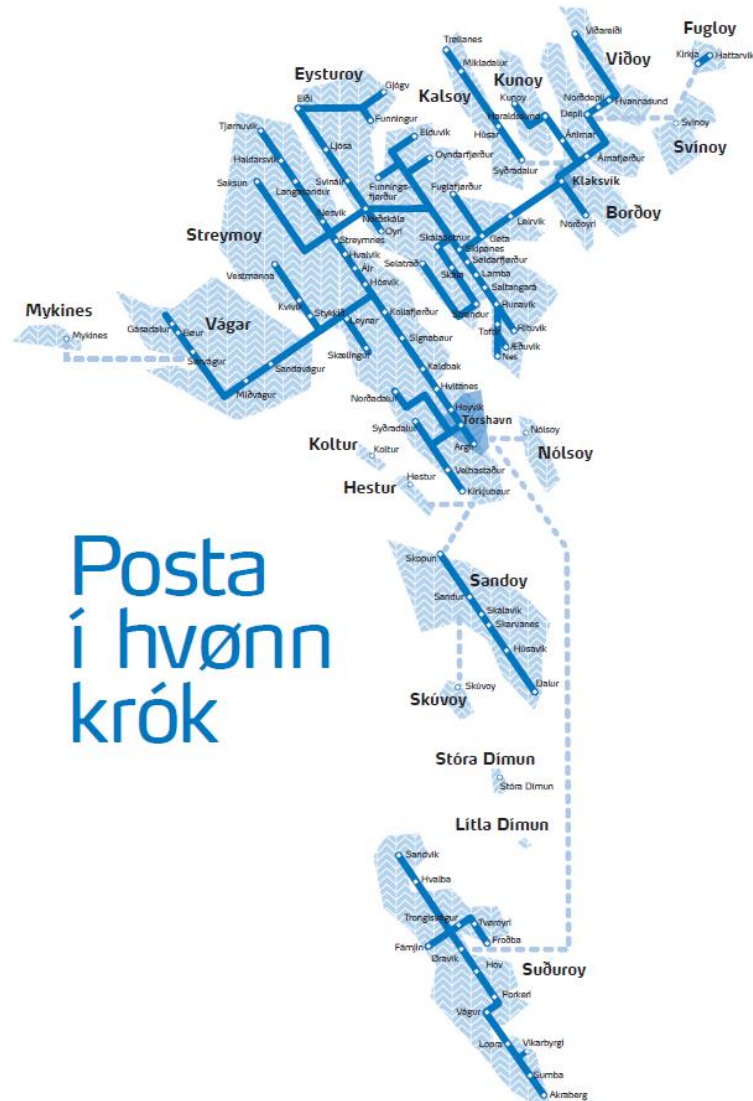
Fugloy
Hattarvík
Kirkja
Viðareiði
Viðoy
Trøllanes
Mikladalur
Kunoy
Eysturoy
Gjógv
Eiði
Kalsoy
Funningur
Kunoy
Haraldssund
Norðdepil
Hvannasund
Depil
Árnafjørður
Svínoy
Svínoy
Tjørnuvík
Elduvík
Ljósá
Húsar
Ánirnar
Haldarsvík
Oyndarfjørður
Syðradalur
Klaksvík
Saksun
Langasandur
Svínáir
Funningsfjørður
Fuglafjørður
Leirvík
Borðoy
Norðoyri
Streymoy
Hvalvík
Norðskála
Oyri
Skálabotnur
Gøta
Skipanes
Søldarfjørður
Lamba
Streymnes
Hósvík
Selatrað
Skála
Saltangará
Vestmanna
Kvívík
Stykkið
Leynar
Strendur
Runavík
Rituvík
Toftir
Æðuvík
Nes
Mykines
Mykines
Gásadalur
Vágar
Bøur
Sørvágur
Sandavágur
Miðvágur
Skælingur
Kollafjørður
Signabøur
Kaldbak
Hvítanes
Norðradalur
Hoyvík
Tórshavn
Syðradalur
Koltur
Koltur
Argir
Nólsoy
Nólsoy
Velbastaður
Hestur
Hestur
Kirkjubøur
Posta í hvønn krók
Skopun
Sandoy
Sandur
Skálavík
Skarvanes
Húsavík
Dalur
Skúvoy
Skúvoy
Stóra Dímun
Stóra Dímun
Lítla Dímun
Sandvík
Hvalba
Trongisvágur
Tvøroyri
Froðba
Fámjin
Øravík
Hov
Suðuroy
Porkeri
Vágur
Lopra
Víkarbyrgi
Sumba
Akraberg